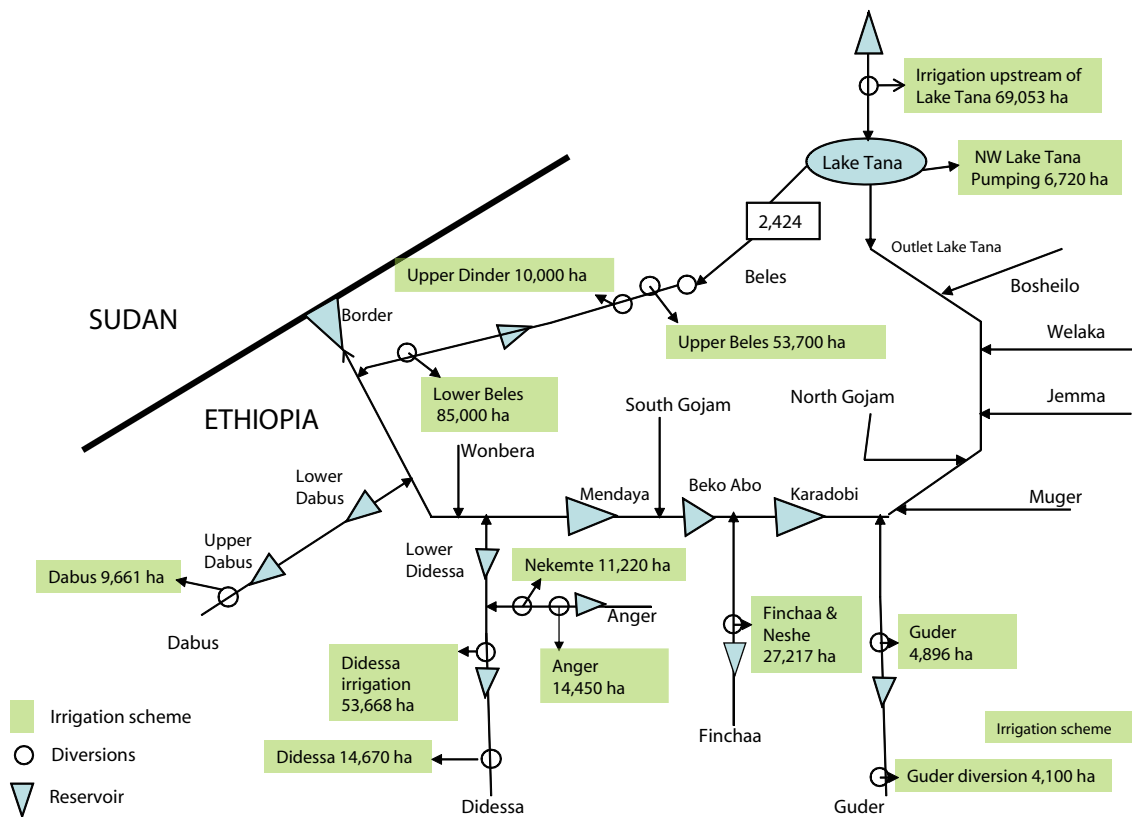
Irrigation upstream of Lake Tana 69,053 ha

Lake Tana

NW Lake Tana Pumping 6,720 ha

2,424

Outlet Lake Tana

Upper Dinder 10,000 ha

Beles

Bosheilo

SUDAN

Border

Upper Beles 53,700 ha

Welaka

Lower Beles 85,000 ha

ETHIOPIA

South Gojam

North Gojam

Jemma

Wonbera

Lower Dabus

Mendaya

Beko Abo

Karadobi

Muger

Upper Dabus

Lower Didessa

Nekemte 11,220 ha

Dabus 9,661 ha

Anger

Dabus

Finchaa & Neshe 27,217 ha

Guder 4,896 ha

Didessa irrigation 53,668 ha

Anger 14,450 ha

Irrigation scheme

Irrigation scheme

Diversions

Didessa 14,670 ha

Finchaa

Guder diversion 4,100 ha

Reservoir

Didessa

Guder